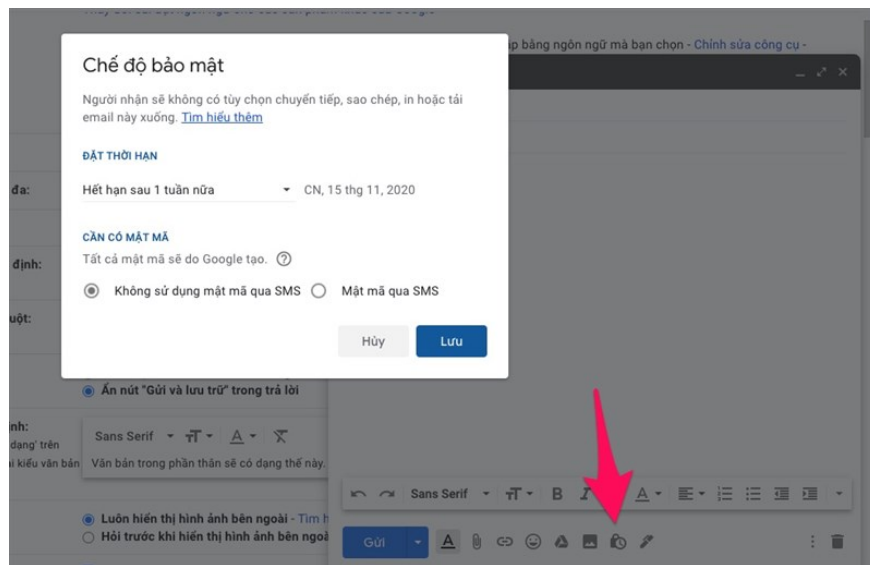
ập bằng ngôn ngữ mà bạn chọn - Chỉnh sửa công cụ -

Chế độ bảo mật

Người nhận sẽ không có tùy chọn chuyển tiếp, sao chép, in hoặc tải email này xuống. Tìm hiểu thêm

ĐẶT THỜI HẠN

Hết hạn sau 1 tuần nữa ▾ CN, 15 thg 11, 2020

CẦN CÓ MẬT MÃ

Tất cả mật mã sẽ do Google tạo. ⓘ

Không sử dụng mật mã qua SMS

Mật mã qua SMS

Hủy

Lưu

đa:

định:

uột:

Ấn nút "Gửi và lưu trữ" trong trả lời

ính:

dạng' trên

i kiểu văn bản

Sans Serif

Văn bản trong phần thân sẽ có dạng thế này.

Luôn hiển thị hình ảnh bên ngoài - Tìm h

Hỏi trước khi hiển thị hình ảnh bên ngoà

Sans Serif

Gửi